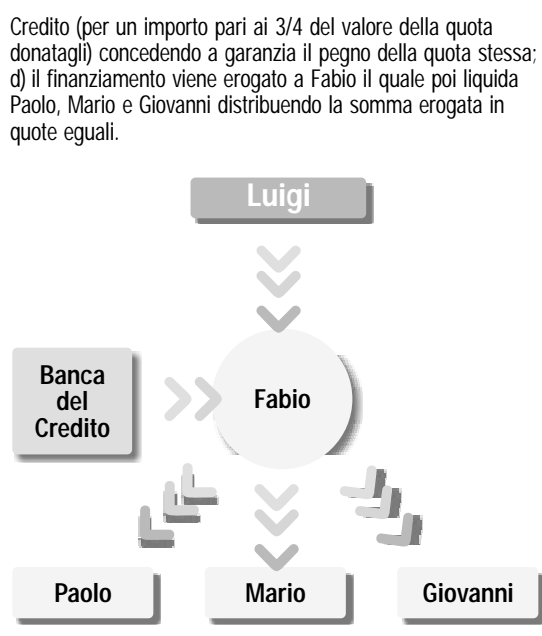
Credito (per un importo pari ai 3/4 del valore della quota donatagli) concedendo a garanzia il pegno della quota stessa; d) il finanziamento viene erogato a Fabio il quale poi liquida Paolo, Mario e Giovanni distribuendo la somma erogata in quote eguali.

Luigi

Banca del Credito

Fabio

Paolo

Mario

Giovanni